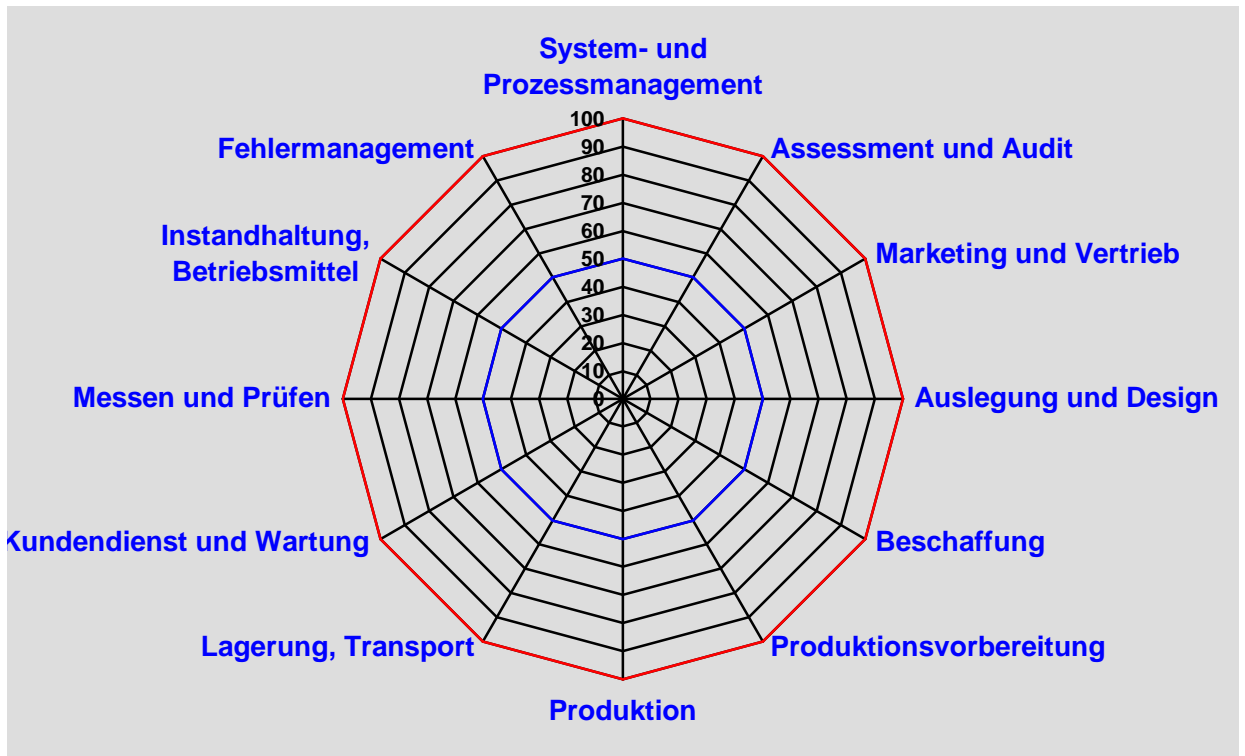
System- und Prozessmanagement

Assessment und Audit

Marketing und Vertrieb

Auslegung und Design

Beschaffung

Produktionsvorbereitung

Produktion

Lagerung, Transport

Kundendienst und Wartung

Messen und Prüfen

Instandhaltung, Betriebsmittel

Fehlermanagement

100
90
80
70
60
50
40
30
20
10
0